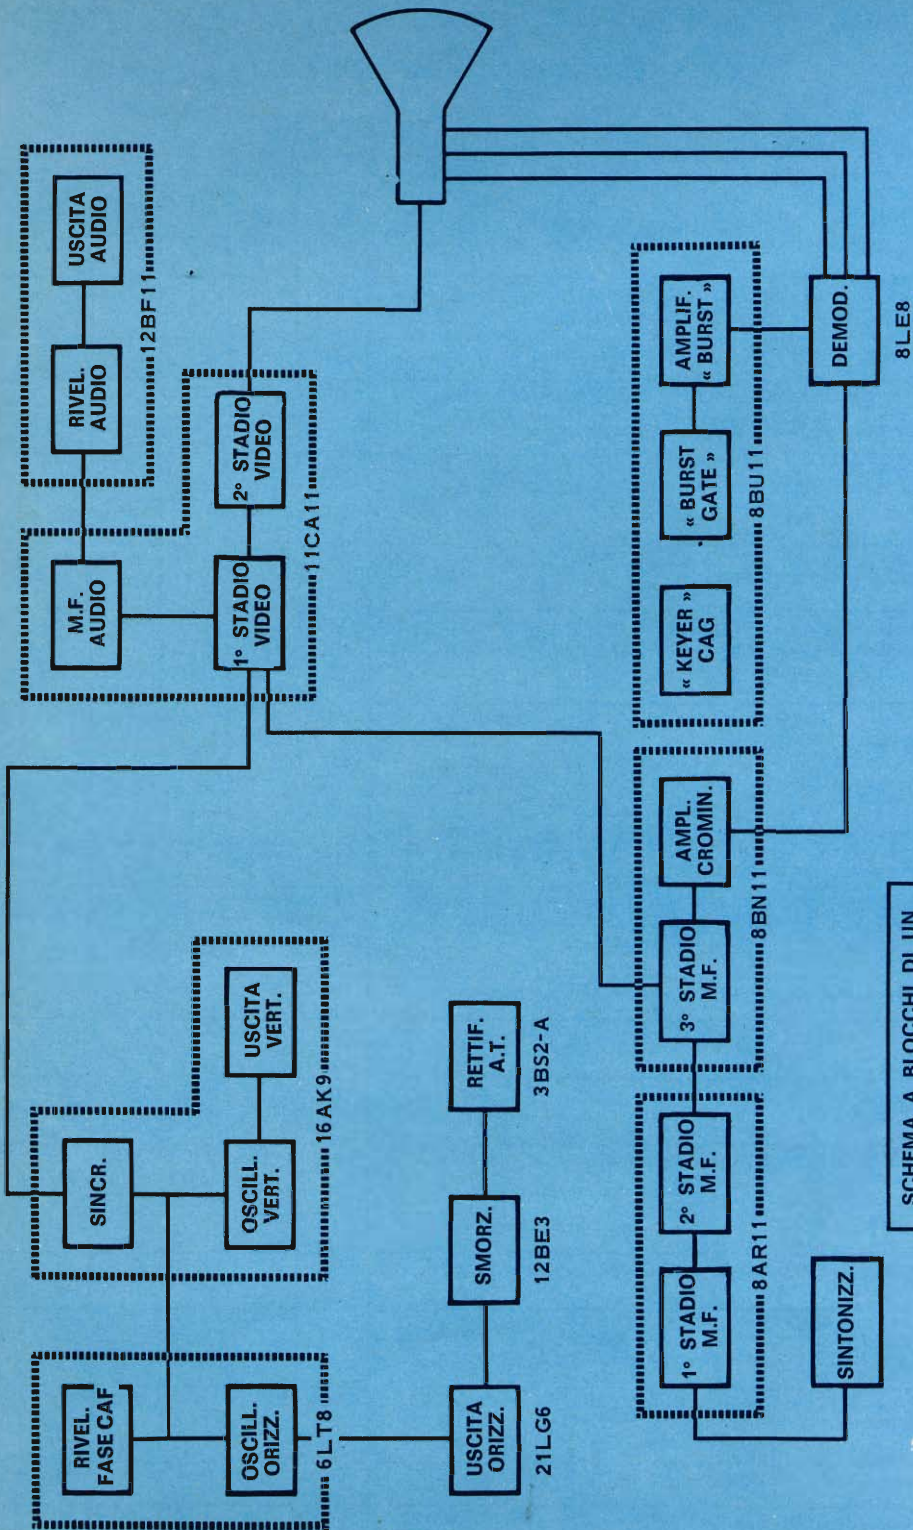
USCITA AUDIO

RIVEL. AUDIO

12BF11

M.F. AUDIO

1° STADIO VIDEO

2° STADIO VIDEO

11CA11

AMPLIF. « BURST »

« BURST GATE »

« KEYER » CAG

8BU11

DEMOD.

8LE8

AMPL. CROMIN.

3° STADIO M.F.

8BN11

2° STADIO M.F.

1° STADIO M.F.

8AR11

SINTONIZZ.

USCITA VERT.

SINCR.

OSCILL. VERT.

16AK9

RETTIF. A.T.

3BS2-A

SMORZ.

12BE3

USCITA ORIZZ.

21LG6

RIVEL. FASE CAF

OSCILL. ORIZZ.

6LT8

SCHEMA A BLOCCHI DI UN